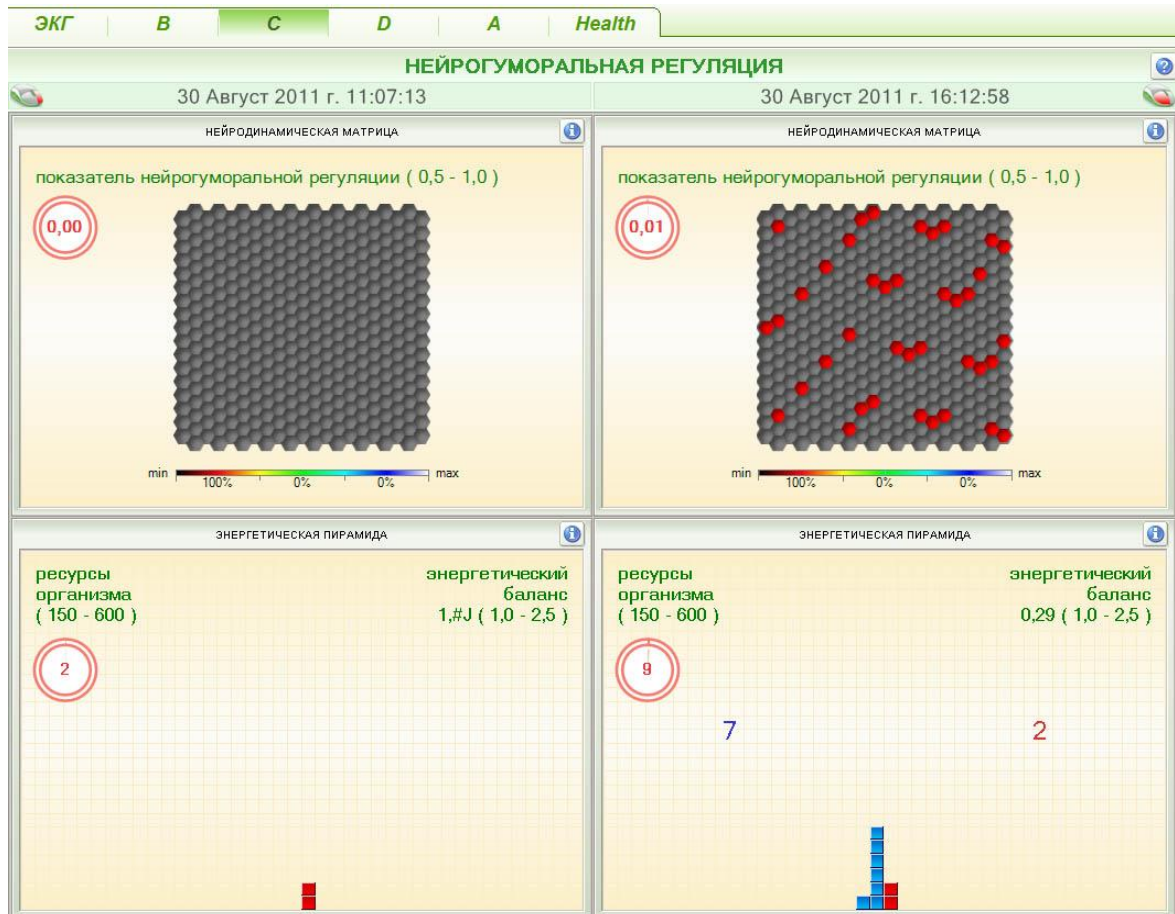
ЭКГ | B | C | D | A | Health

НЕЙРОГУМОРАЛЬНАЯ РЕГУЛЯЦИЯ

30 Август 2011 г. 11:07:13

30 Август 2011 г. 16:12:58

НЕЙРОДИНАМИЧЕСКАЯ МАТРИЦА

показатель нейрогуморальной регуляции ( 0,5 - 1,0 )

0,00

min 100% 0% 0% max

НЕЙРОДИНАМИЧЕСКАЯ МАТРИЦА

показатель нейрогуморальной регуляции ( 0,5 - 1,0 )

0,01

min 100% 0% 0% max

ЭНЕРГЕТИЧЕСКАЯ ПИРАМИДА

ресурсы организма ( 150 - 600 )

энергетический баланс 1,#J ( 1,0 - 2,5 )

2

ЭНЕРГЕТИЧЕСКАЯ ПИРАМИДА

ресурсы организма ( 150 - 600 )

энергетический баланс 0,29 ( 1,0 - 2,5 )

9

7

2